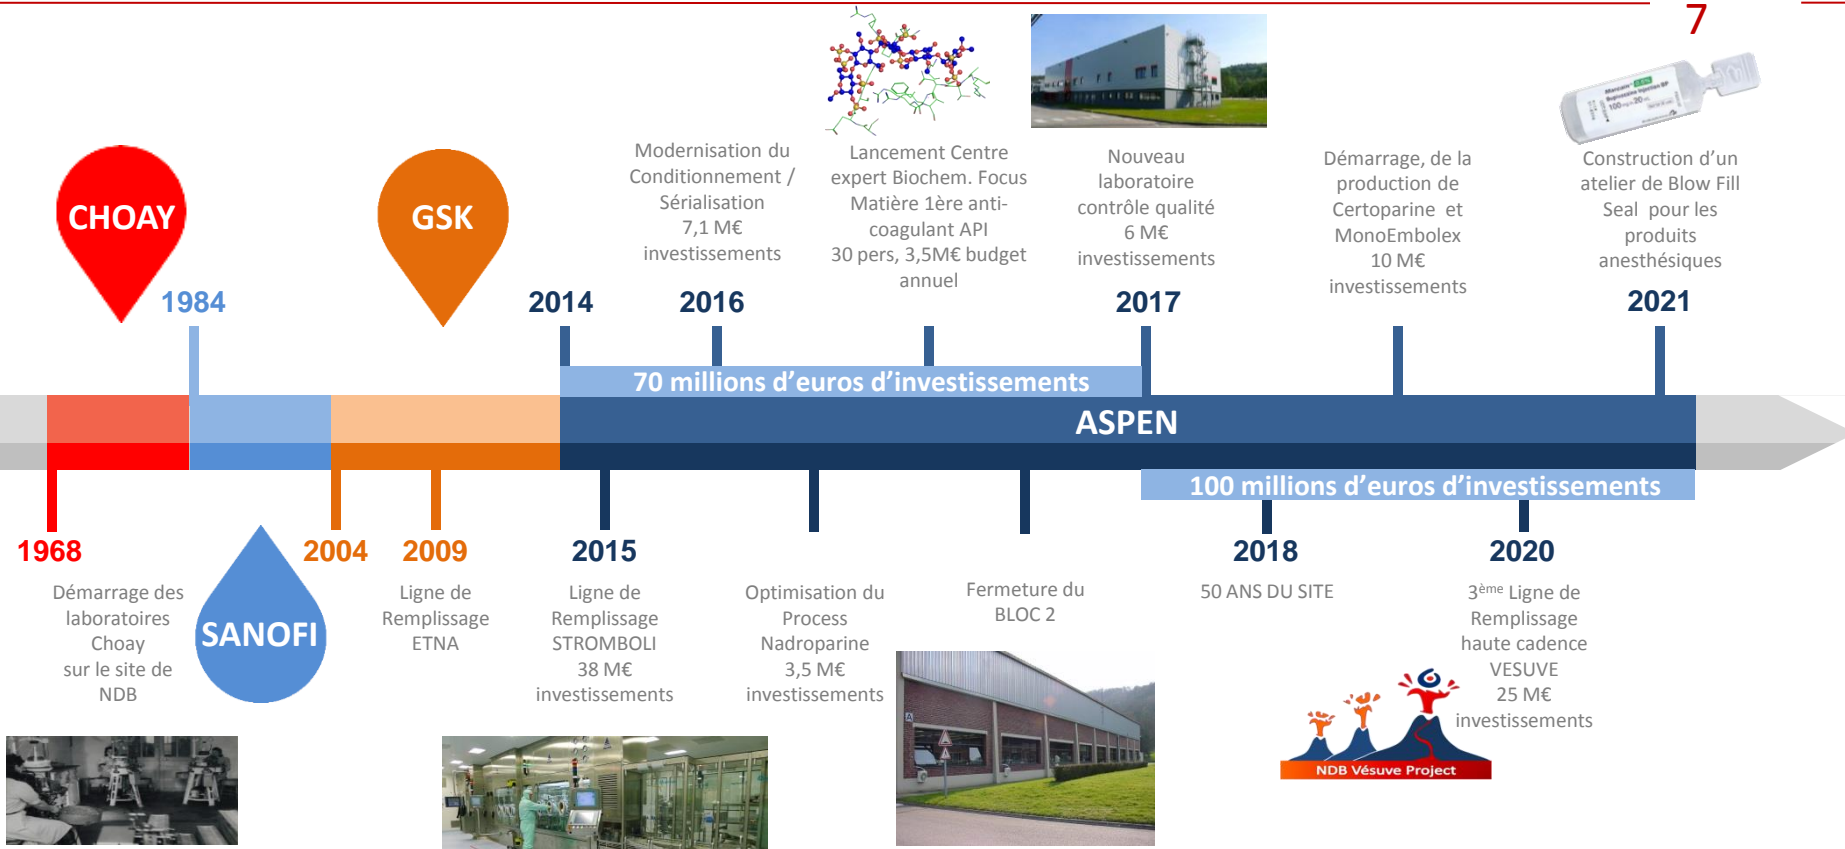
7

CHOAY

GSK

1984

2014

Modernisation du Conditionnement / Sérialisation 7,1 M€ investissements

2016

Lancement Centre expert Biochem. Focus Matière 1ère anti-coagulant API 30 pers, 3,5M€ budget annuel

Nouveau laboratoire contrôle qualité 6 M€ investissements

2017

Démarrage, de la production de Certoparine et MonoEmbolex 10 M€ investissements

Construction d'un atelier de Blow Fill Seal pour les produits anesthésiques

2021

70 millions d'euros d'investissements

ASPEN

100 millions d'euros d'investissements

1968

Démarrage des laboratoires Choay sur le site de NDB

SANOFI

2004

2009

Ligne de Remplissage ETNA

2015

Ligne de Remplissage STROMBOLI 38 M€ investissements

Optimisation du Process Nadroparine 3,5 M€ investissements

Fermeture du BLOC 2

2018

50 ANS DU SITE

2020

3$^{ème}$ Ligne de Remplissage haute cadence VESUVE 25 M€ investissements

NDB Vésuve Project